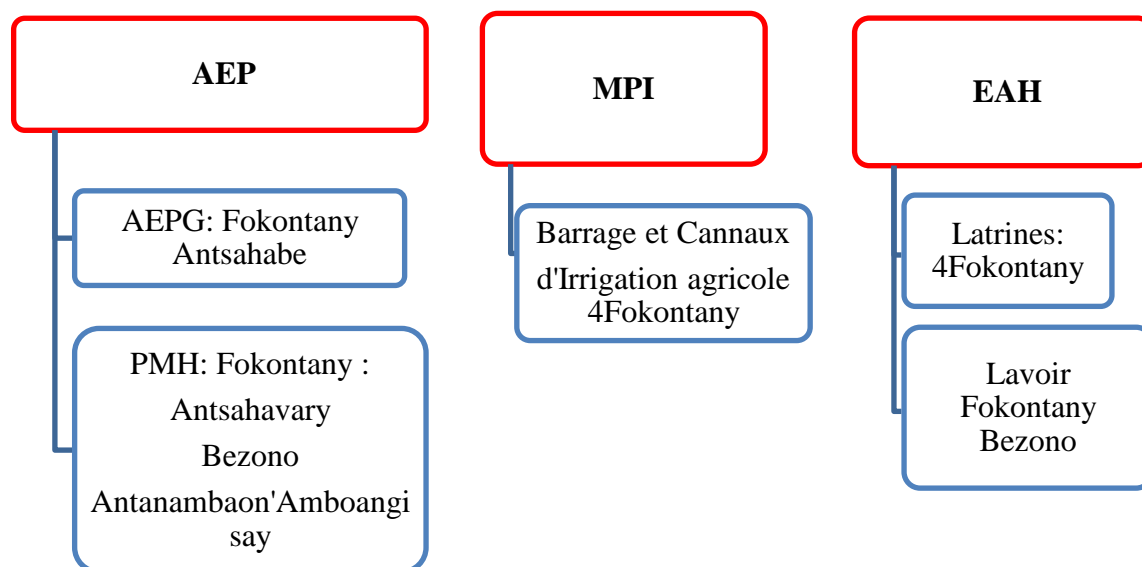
AEP

AEPG: Fokontany Antsahabe

PMH: Fokontany :
Antsahavary
Bezono
Antanambaon'Amboangisay

MPI

Barrage et Cannaux d'Irrigation agricole 4Fokontany

EAH

Latrines: 4Fokontany

Lavoir Fokontany Bezono